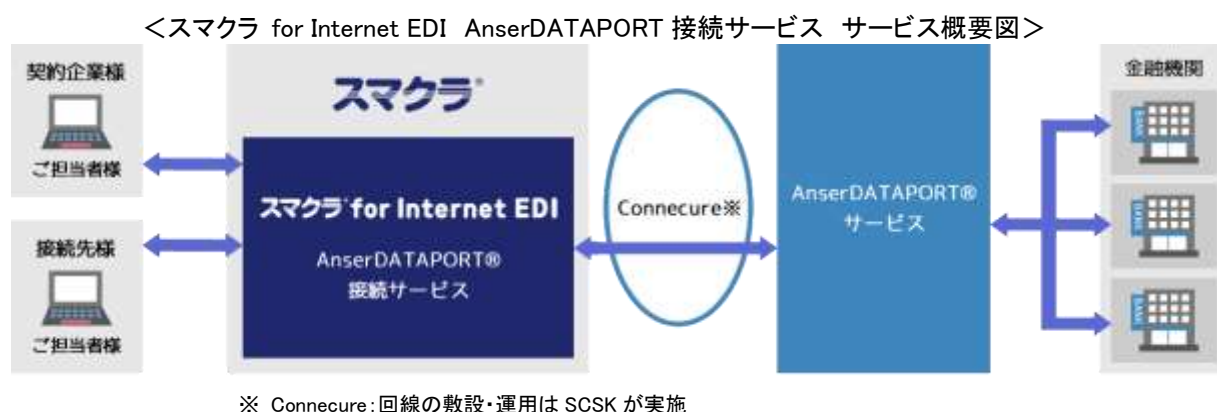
<スマクラ for Internet EDI AnserDATAPORT 接続サービス サービス概要図>

契約企業様

ご担当者様

接続先様

ご担当者様

スマクラ

スマクラ for Internet EDI

AnserDATAPORT®
接続サービス

Connecure※

AnserDATAPORT®
サービス

金融機関

※ Connecure：回線の敷設・運用は SCSK が実施